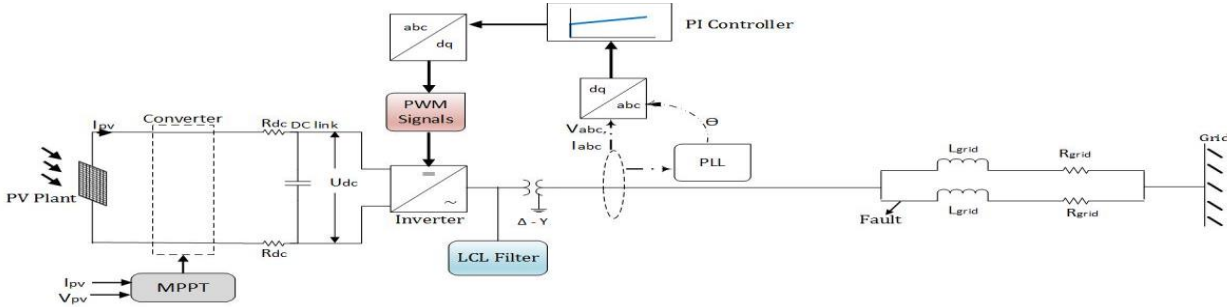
abc
dq

PI Controller

PWM Signals

dq
abc

$V_{abc}$,
$I_{abc}$

Θ

PLL

$I_{pv}$

Converter

$R_{dc}$

DC link

$U_{dc}$

PV Plant

Inverter

=
~

Δ - Y

$L_{grid}$

$R_{grid}$

Grid

Fault

$L_{grid}$

$R_{grid}$

$R_{dc}$

LCL Filter

$I_{pv}$
$V_{pv}$

MPPT